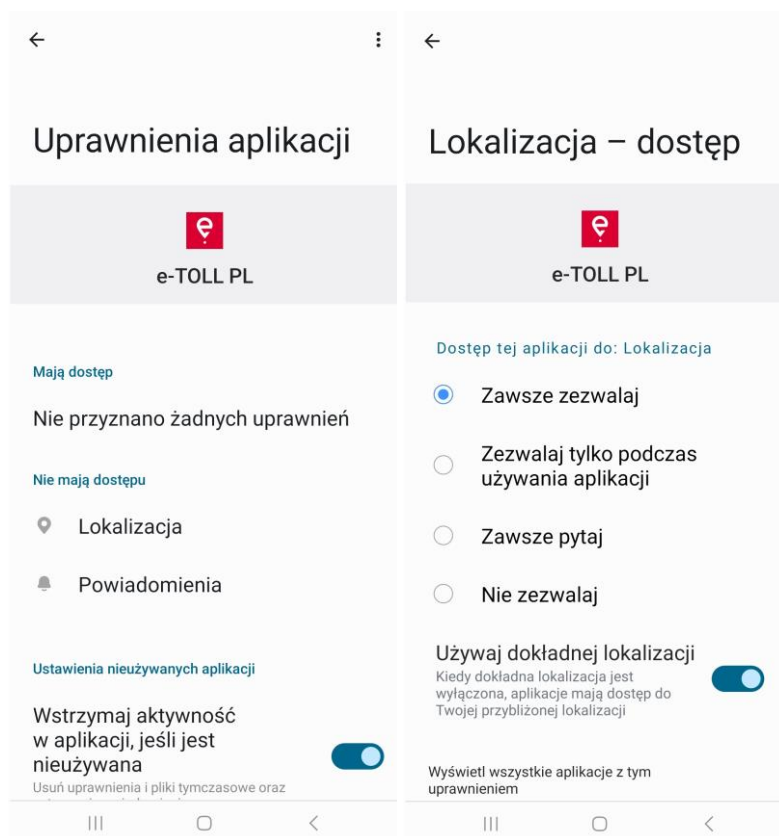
Uprawnienia aplikacji

e-TOLL PL

Mają dostęp

Nie przyznano żadnych uprawnień

Nie mają dostępu

Lokalizacja

Powiadomienia

Ustawienia nieużywanych aplikacji

Wstrzymaj aktywność w aplikacji, jeśli jest nieużywana

Usuń uprawnienia i pliki tymczasowe oraz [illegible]

Lokalizacja – dostęp

e-TOLL PL

Dostęp tej aplikacji do: Lokalizacja

Zawsze zezwalaj

Zezwalaj tylko podczas używania aplikacji

Zawsze pytaj

Nie zezwalaj

Używaj dokładnej lokalizacji

Kiedy dokładna lokalizacja jest wyłączona, aplikacje mają dostęp do Twojej przybliżonej lokalizacji

Wyświetl wszystkie aplikacje z tym uprawnieniem